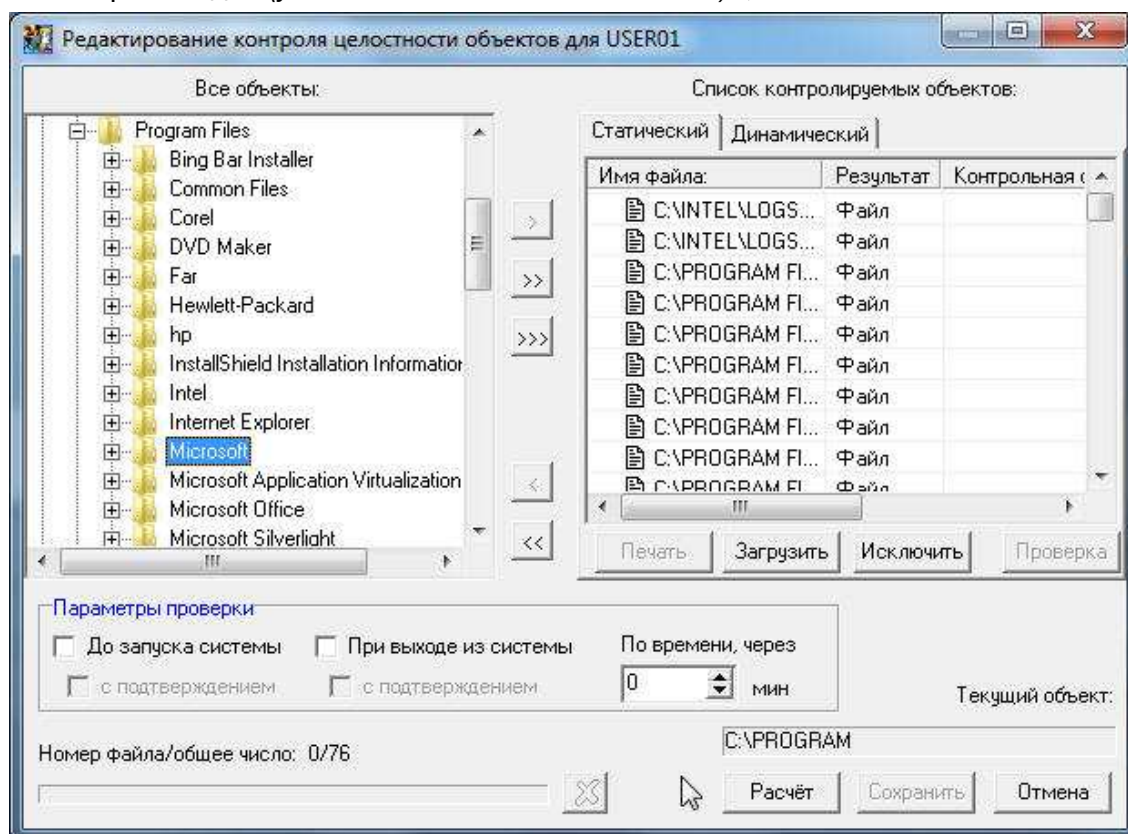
Редактирование контроля целостности объектов для USER01

Все объекты:

Program Files
Bing Bar Installer
Common Files
Corel
DVD Maker
Far
Hewlett-Packard
hp
InstallShield Installation Informatior
Intel
Internet Explorer
Microsoft
Microsoft Application Virtualization
Microsoft Office
Microsoft Silverlight

>
>>
>>>
<
<<

Список контролируемых объектов:

Статический | Динамический

| Имя файла: | Результат | Контрольная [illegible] |
|---|---|---|
| C:\INTEL\LOGS... | Файл | |
| C:\INTEL\LOGS... | Файл | |
| C:\PROGRAM FI... | Файл | |
| C:\PROGRAM FI... | Файл | |
| C:\PROGRAM FI... | Файл | |
| C:\PROGRAM FI... | Файл | |
| C:\PROGRAM FI... | Файл | |
| C:\PROGRAM FI... | Файл | |
| C:\PROGRAM FI... | Файл | |
| C:\PROGRAM FI... | Файл | |

Печать Загрузить Исключить Проверка

Параметры проверки
До запуска системы
с подтверждением
При выходе из системы
с подтверждением
По времени, через
0 мин

Текущий объект:
C:\PROGRAM

Номер файла/общее число: 0/76

Расчёт Сохранить Отмена